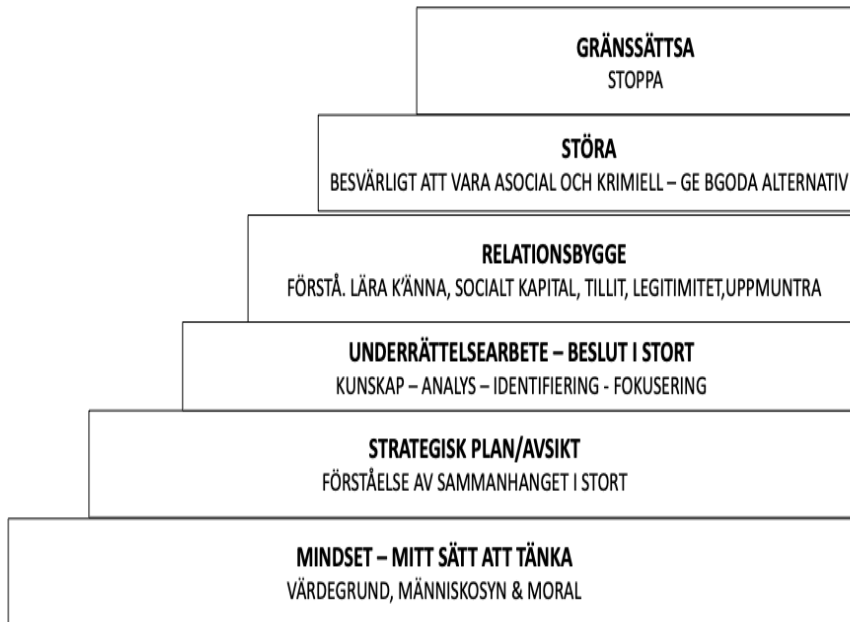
GRÄNSSÄTTSA
STOPPA

STÖRA
BESVÄRLIGT ATT VARA ASOCIAL OCH KRIMIELL – GE BGODA ALTERNATIV

RELATIONSBYGGE
FÖRSTÅ. LÄRA K'ÄNNA, SOCIALT KAPITAL, TILLIT, LEGITIMITET,UPPMUNTRA

UNDERRÄTTELSEARBETE – BESLUT I STORT
KUNSKAP – ANALYS – IDENTIFIERING - FOKUSERING

STRATEGISK PLAN/AVSIKT
FÖRSTÅELSE AV SAMMANHANGET I STORT

MINDSET – MITT SÄTT ATT TÄNKA
VÄRDEGRUND, MÄNNISKOSYN & MORAL